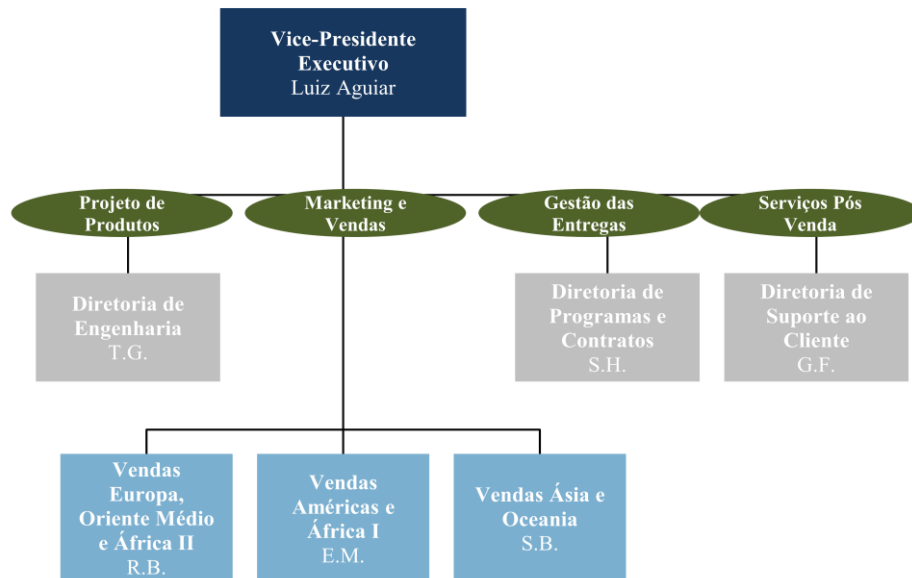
Vice-Presidente Executivo
Luiz Aguiar

Projeto de Produtos

Marketing e Vendas

Gestão das Entregas

Serviços Pós Venda

Diretoria de Engenharia
T.G.

Diretoria de Programas e Contratos
S.H.

Diretoria de Suporte ao Cliente
G.F.

Vendas Europa, Oriente Médio e África II
R.B.

Vendas Américas e África I
E.M.

Vendas Ásia e Oceania
S.B.